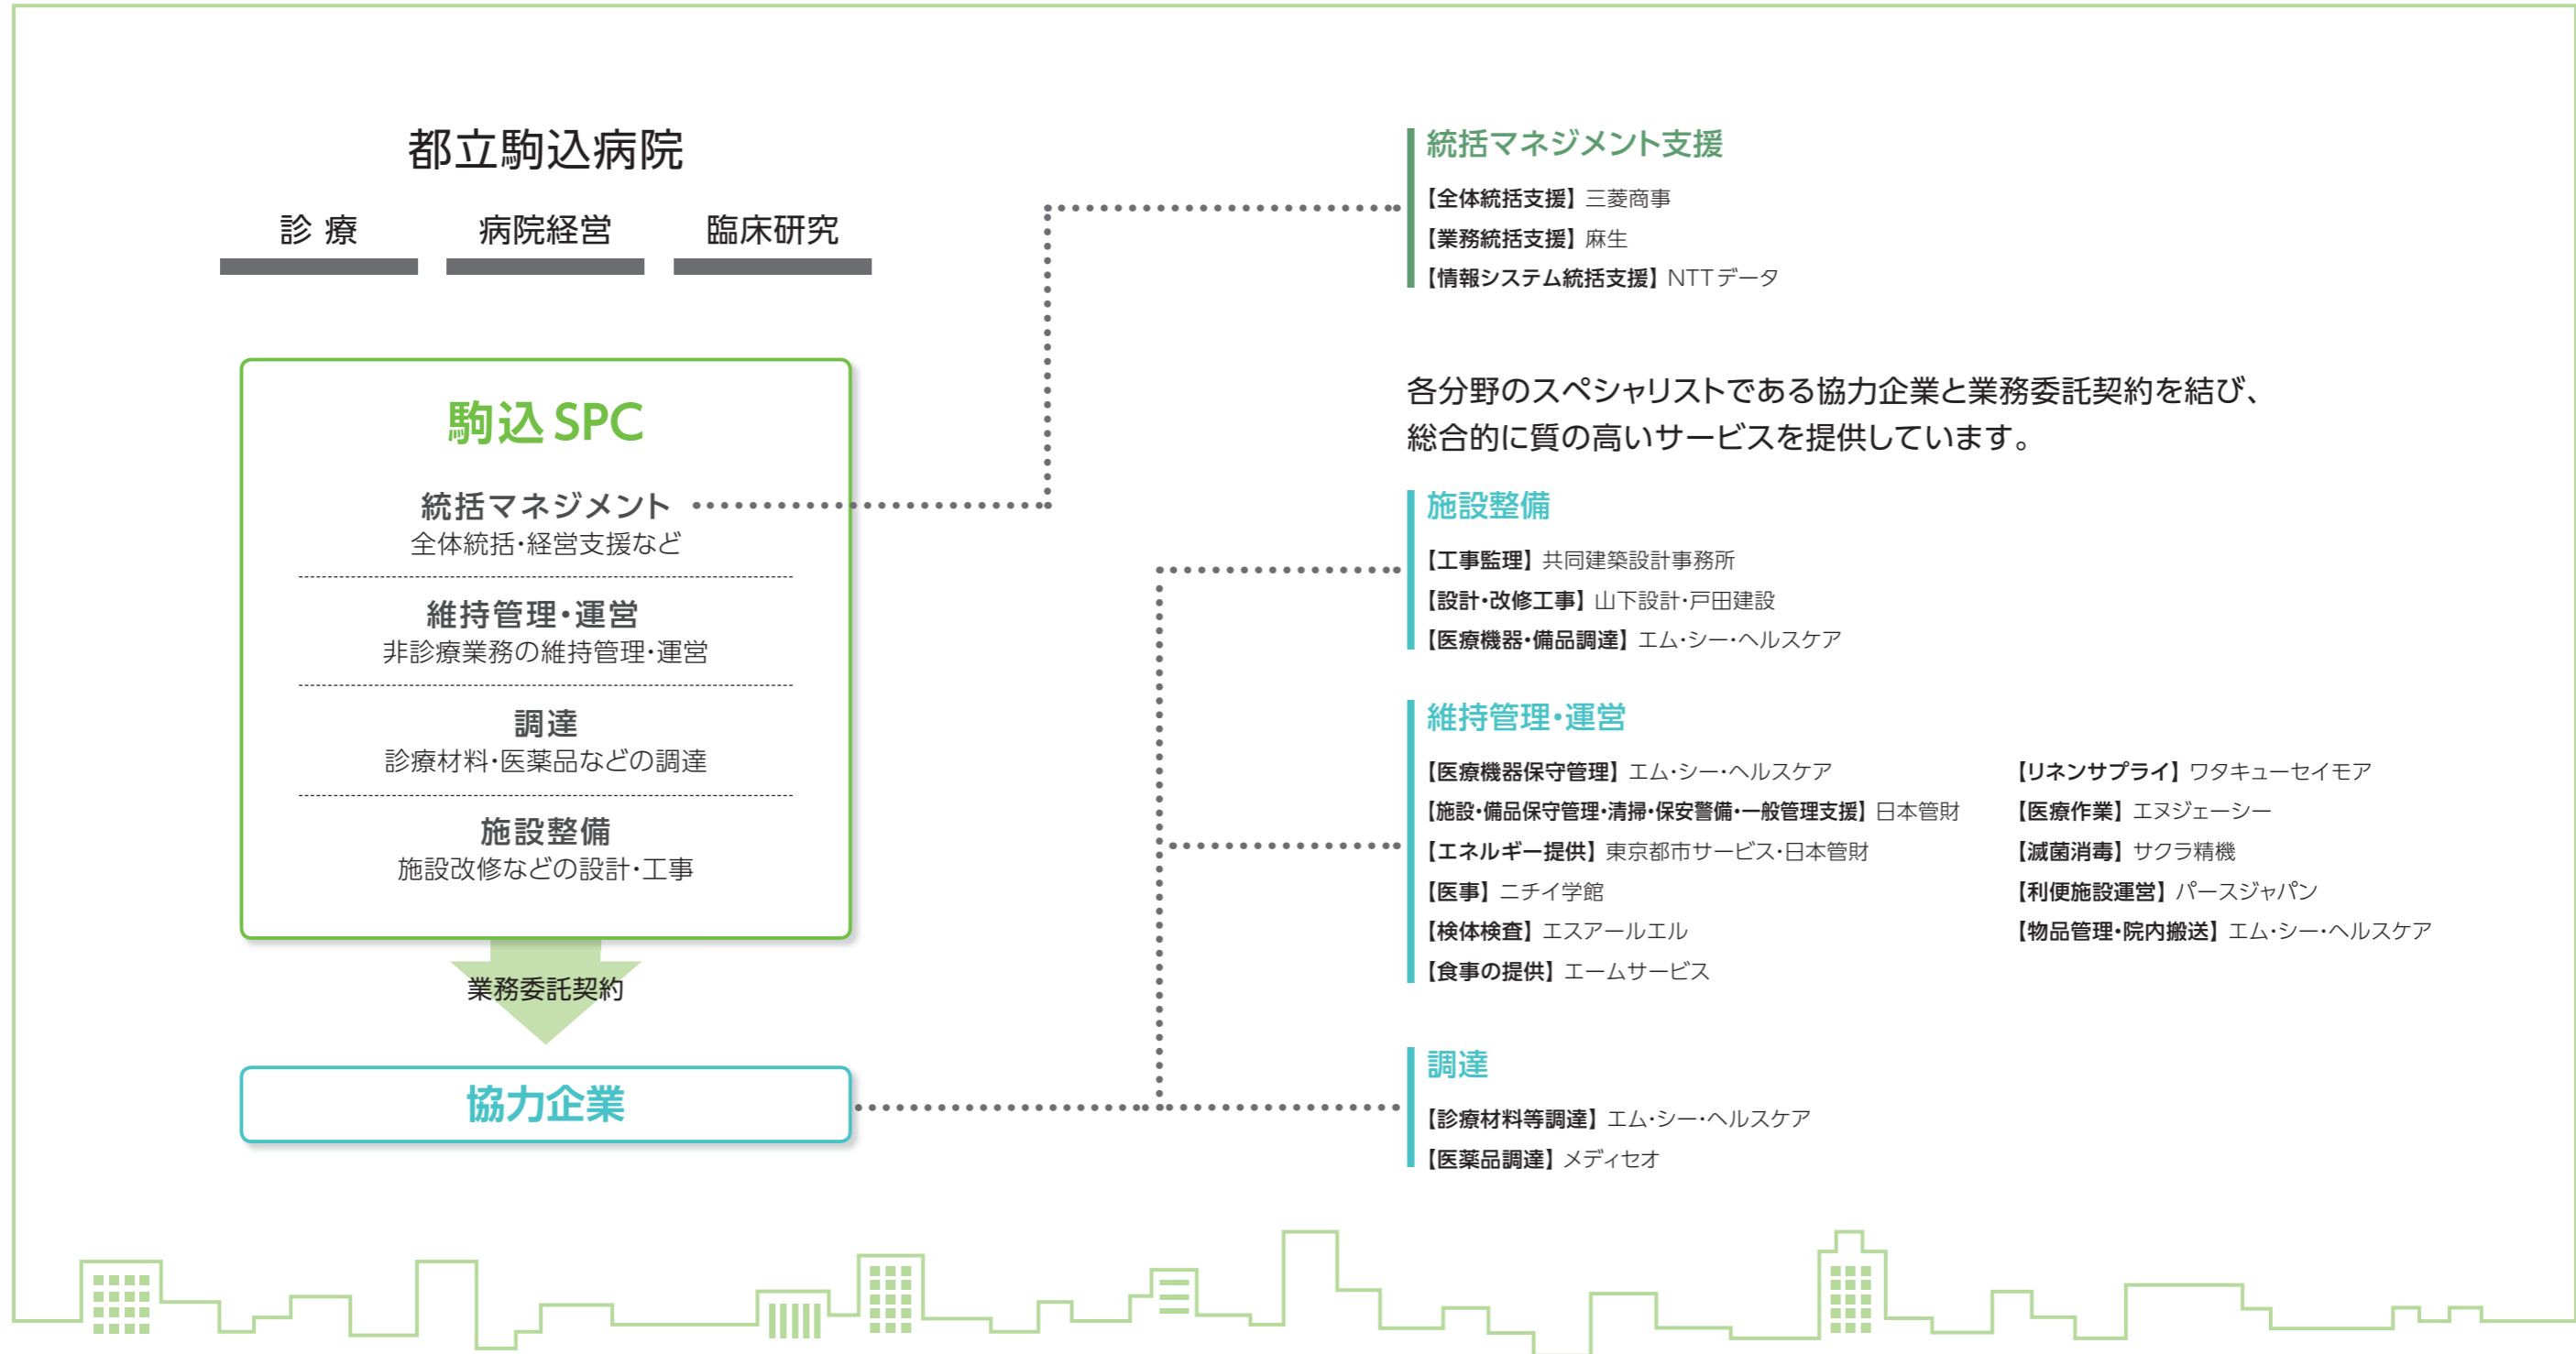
都立駒込病院

診 療　病院経営　臨床研究

駒込 SPC

統括マネジメント
全体統括・経営支援など

維持管理・運営
非診療業務の維持管理・運営

調達
診療材料・医薬品などの調達

施設整備
施設改修などの設計・工事

業務委託契約

協力企業

統括マネジメント支援

【全体統括支援】三菱商事
【業務統括支援】麻生
【情報システム統括支援】NTTデータ

各分野のスペシャリストである協力企業と業務委託契約を結び、総合的に質の高いサービスを提供しています。

施設整備

【工事監理】共同建築設計事務所
【設計・改修工事】山下設計・戸田建設
【医療機器・備品調達】エム・シー・ヘルスケア

維持管理・運営

【医療機器保守管理】エム・シー・ヘルスケア
【施設・備品保守管理・清掃・保安警備・一般管理支援】日本管財
【エネルギー提供】東京都市サービス・日本管財
【医事】ニチイ学館
【検体検査】エスアールエル
【食事の提供】エームサービス

【リネンサプライ】ワタキューセイモア
【医療作業】エヌジェーシー
【滅菌消毒】サクラ精機
【利便施設運営】パースジャパン
【物品管理・院内搬送】エム・シー・ヘルスケア

調達

【診療材料等調達】エム・シー・ヘルスケア
【医薬品調達】メディセオ